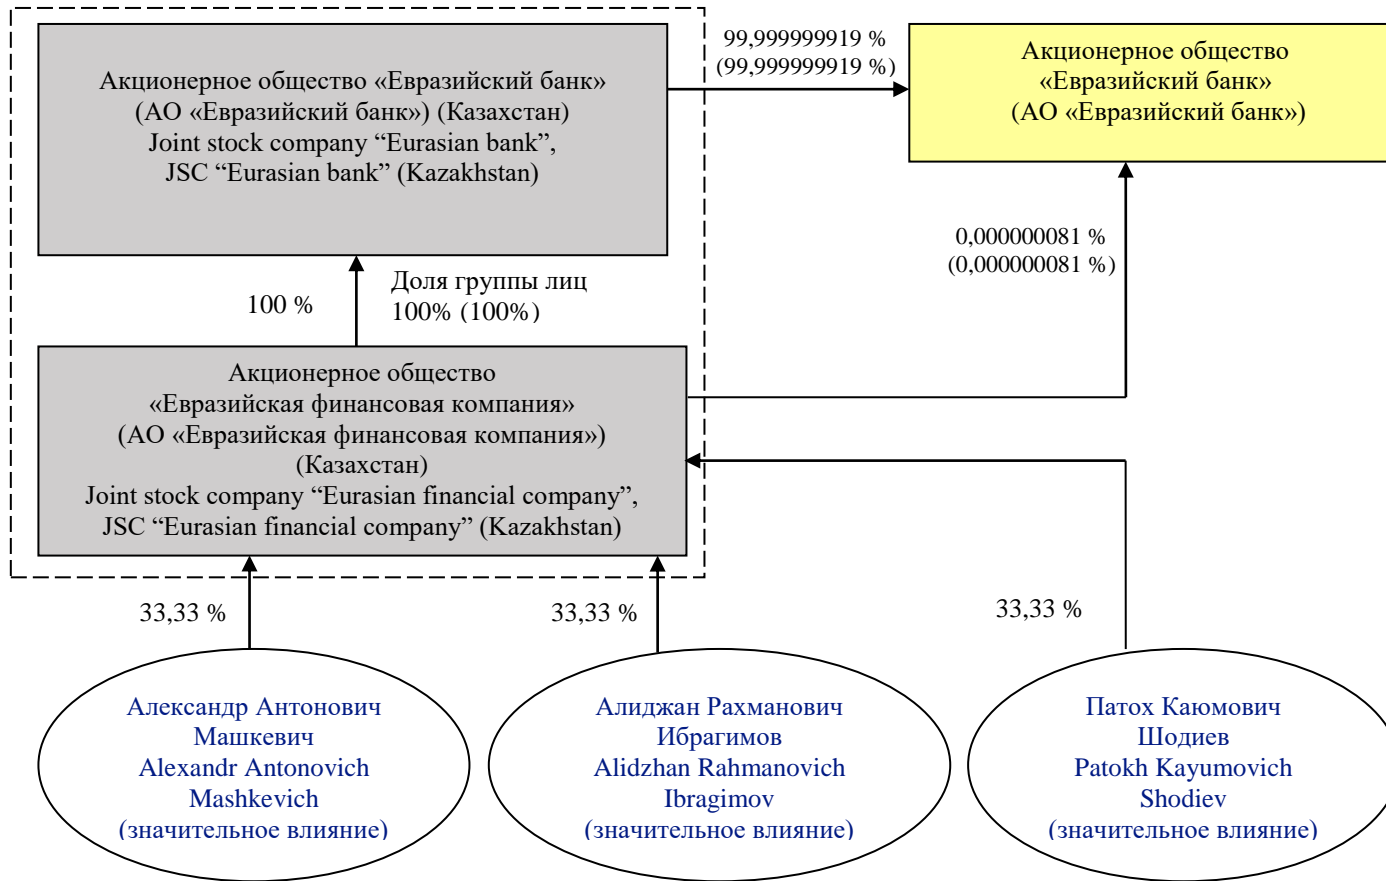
Акционерное общество «Евразийский банк» (АО «Евразийский банк») (Казахстан) Joint stock company “Eurasian bank”, JSC “Eurasian bank” (Kazakhstan)

99,999999919 %
(99,999999919 %)

Акционерное общество «Евразийский банк» (АО «Евразийский банк»)

0,000000081 %
(0,000000081 %)

100 %

Доля группы лиц 100% (100%)

Акционерное общество «Евразийская финансовая компания» (АО «Евразийская финансовая компания») (Казахстан) Joint stock company “Eurasian financial company”, JSC “Eurasian financial company” (Kazakhstan)

33,33 %

33,33 %

33,33 %

Александр Антонович Машкевич Alexandr Antonovich Mashkevich (значительное влияние)

Алиджан Рахманович Ибрагимов Alidzhan Rahmanovich Ibragimov (значительное влияние)

Патох Каюмович Шодиев Patokh Kayumovich Shodiev (значительное влияние)